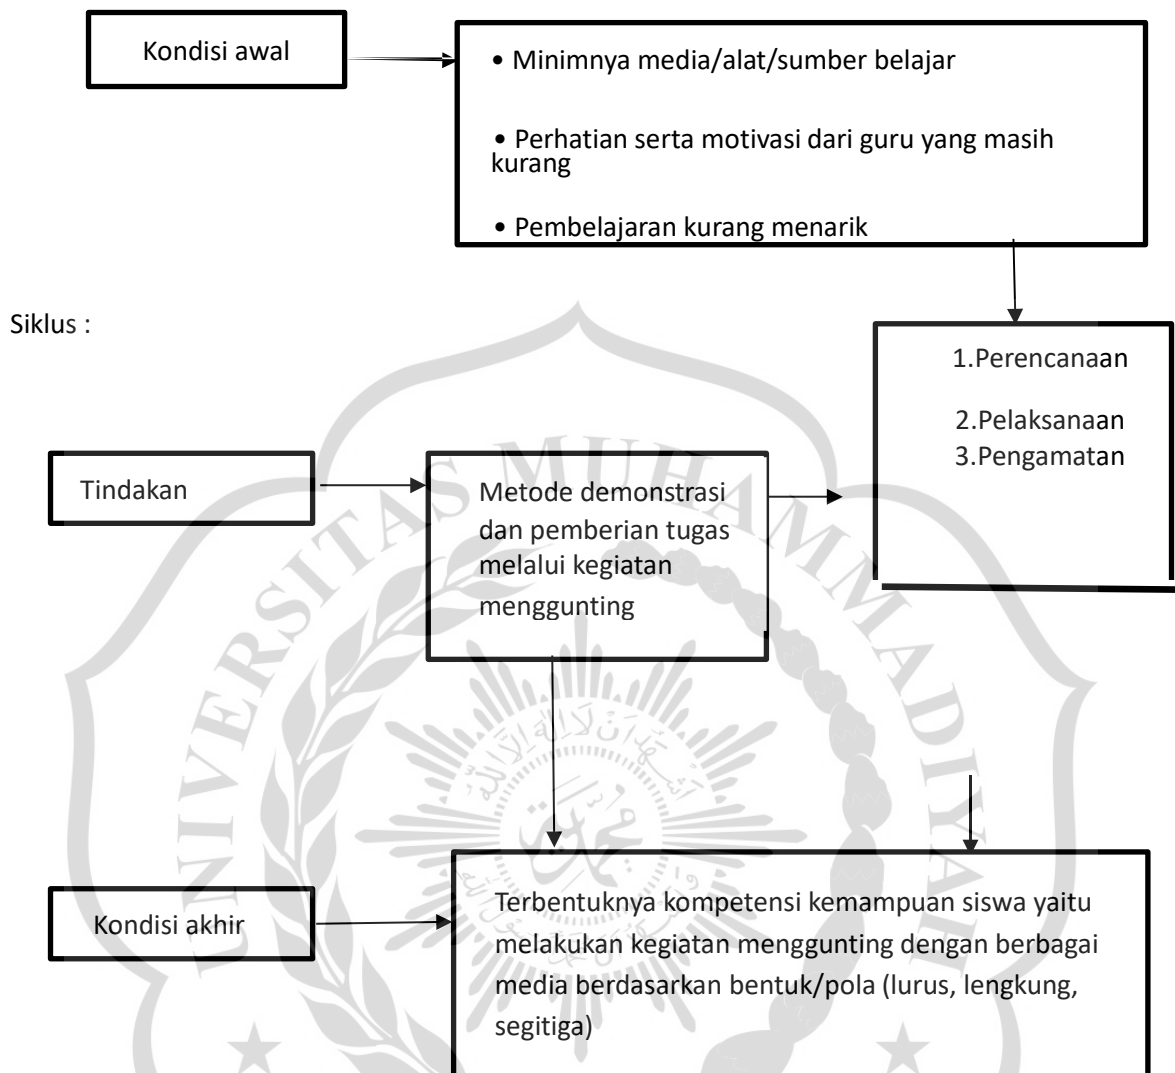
Kondisi awal

• Minimnya media/alat/sumber belajar

• Perhatian serta motivasi dari guru yang masih kurang

• Pembelajaran kurang menarik

Siklus :

1.Perencanaan

2.Pelaksanaan

3.Pengamatan

Tindakan

Metode demonstrasi dan pemberian tugas melalui kegiatan menggunting

Kondisi akhir

Terbentuknya kompetensi kemampuan siswa yaitu melakukan kegiatan menggunting dengan berbagai media berdasarkan bentuk/pola (lurus, lengkung, segitiga)

UNIVERSITAS MUHAMMADIYAH